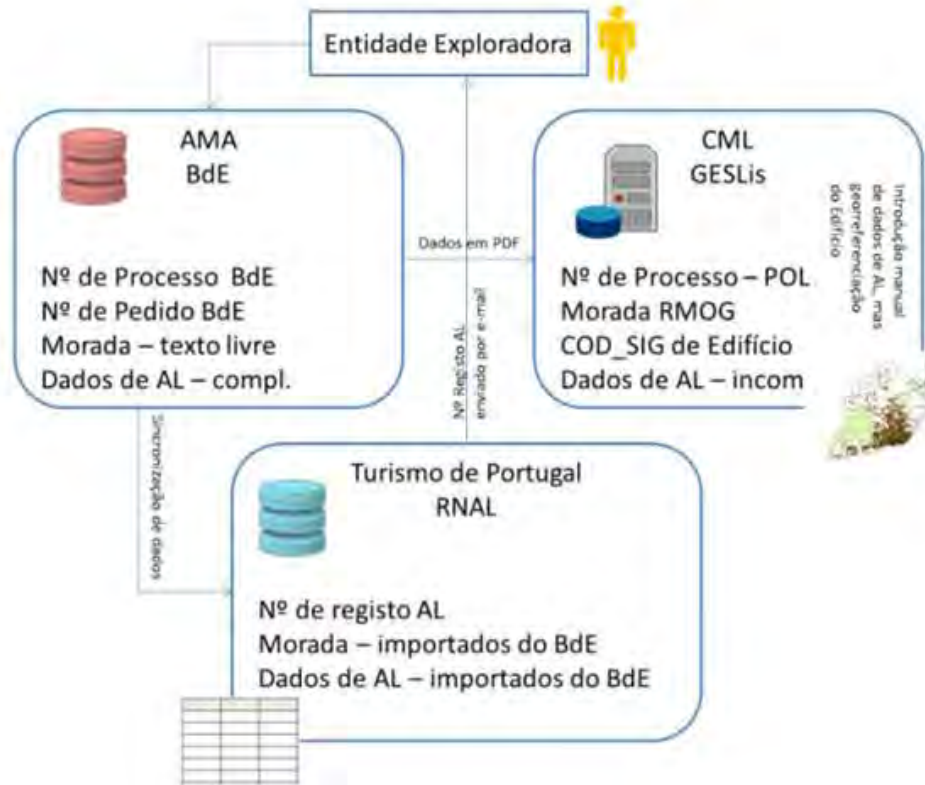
Entidade Exploradora

AMA
BdE

Nº de Processo BdE
Nº de Pedido BdE
Morada – texto livre
Dados de AL – compl.

Dados em PDF

CML
GESLis

Nº de Processo – POL
Morada RMOG
COD_SIG de Edifício
Dados de AL – incom

Introdução manual de dados de AL, mas georreferenciação do Edifício

Nº Registo AL enviado por e-mail

Sincronização de dados

Turismo de Portugal
RNAL

Nº de registo AL
Morada – importados do BdE
Dados de AL – importados do BdE